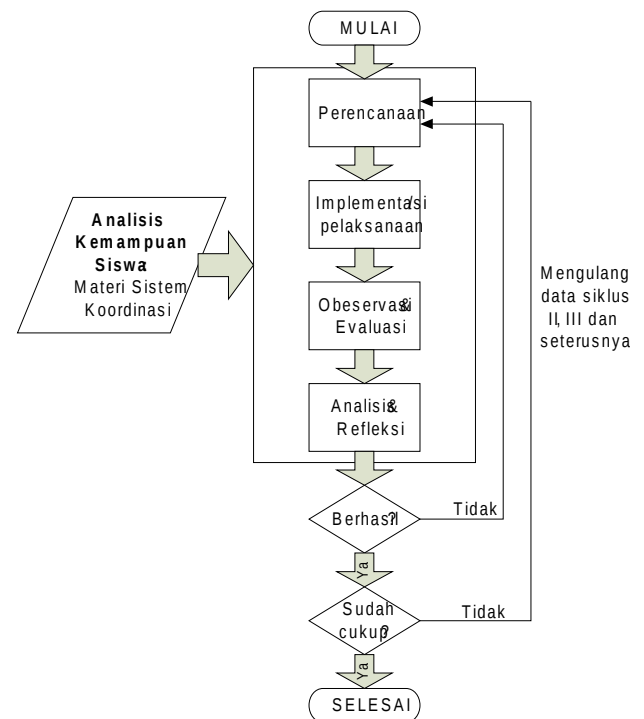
MULAI

Perencanaan

Implementasi/ pelaksanaan

Obeservasi& Evaluasi

Analisis& Refleksi

Analisis Kemampuan Siswa Materi Sistem Koordinasi

Mengulang data siklus II, III dan seterusnya

Berhasil?

Tidak

Ya

Sudah cukup?

Tidak

Ya

SELESAI